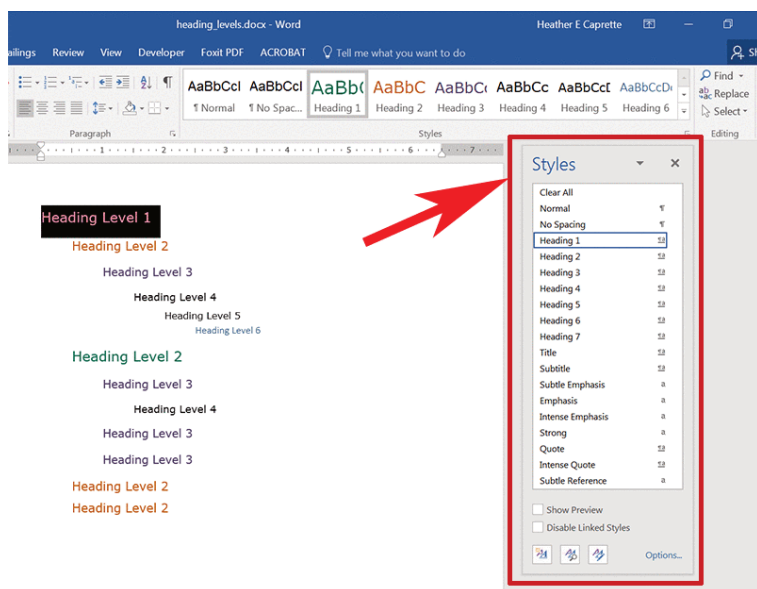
heading_levels.docx - Word

Heather E Caprette

ailings Review View Developer Foxit PDF ACROBAT Tell me what you want to do

AaBbCcI ¶ Normal
AaBbCcI ¶ No Spac...
AaBb( Heading 1
AaBbC Heading 2
AaBbC Heading 3
AaBbCc Heading 4
AaBbCcI Heading 5
AaBbCcD Heading 6

Find
Replace
Select

Paragraph
Styles
Editing

Heading Level 1
Heading Level 2
Heading Level 3
Heading Level 4
Heading Level 5
Heading Level 6
Heading Level 2
Heading Level 3
Heading Level 4
Heading Level 3
Heading Level 3
Heading Level 2
Heading Level 2

Styles

Clear All
Normal ¶
No Spacing ¶
Heading 1 ¶a
Heading 2 ¶a
Heading 3 ¶a
Heading 4 ¶a
Heading 5 ¶a
Heading 6 ¶a
Heading 7 ¶a
Title ¶a
Subtitle ¶a
Subtle Emphasis a
Emphasis a
Intense Emphasis a
Strong a
Quote ¶a
Intense Quote ¶a
Subtle Reference a

Show Preview
Disable Linked Styles

Options...